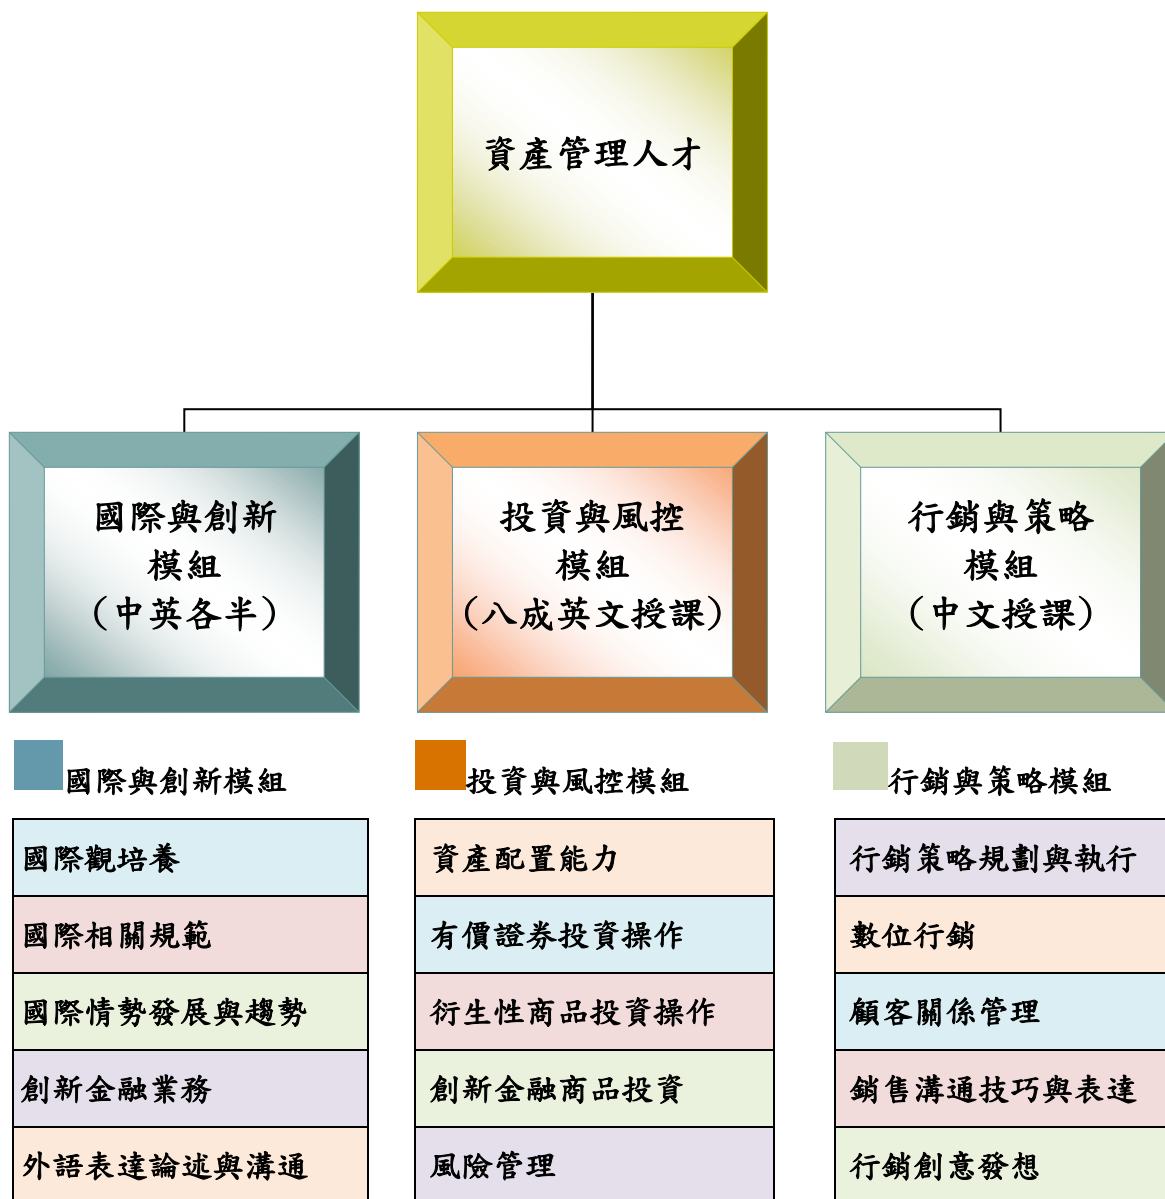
資產管理人才

國際與創新
模組
(中英各半)

投資與風控
模組
(八成英文授課)

行銷與策略
模組
(中文授課)

國際與創新模組

| 國際觀培養 |
|---|
| 國際相關規範 |
| 國際情勢發展與趨勢 |
| 創新金融業務 |
| 外語表達論述與溝通 |

投資與風控模組

| 資產配置能力 |
|---|
| 有價證券投資操作 |
| 衍生性商品投資操作 |
| 創新金融商品投資 |
| 風險管理 |

行銷與策略模組

| 行銷策略規劃與執行 |
|---|
| 數位行銷 |
| 顧客關係管理 |
| 銷售溝通技巧與表達 |
| 行銷創意發想 |